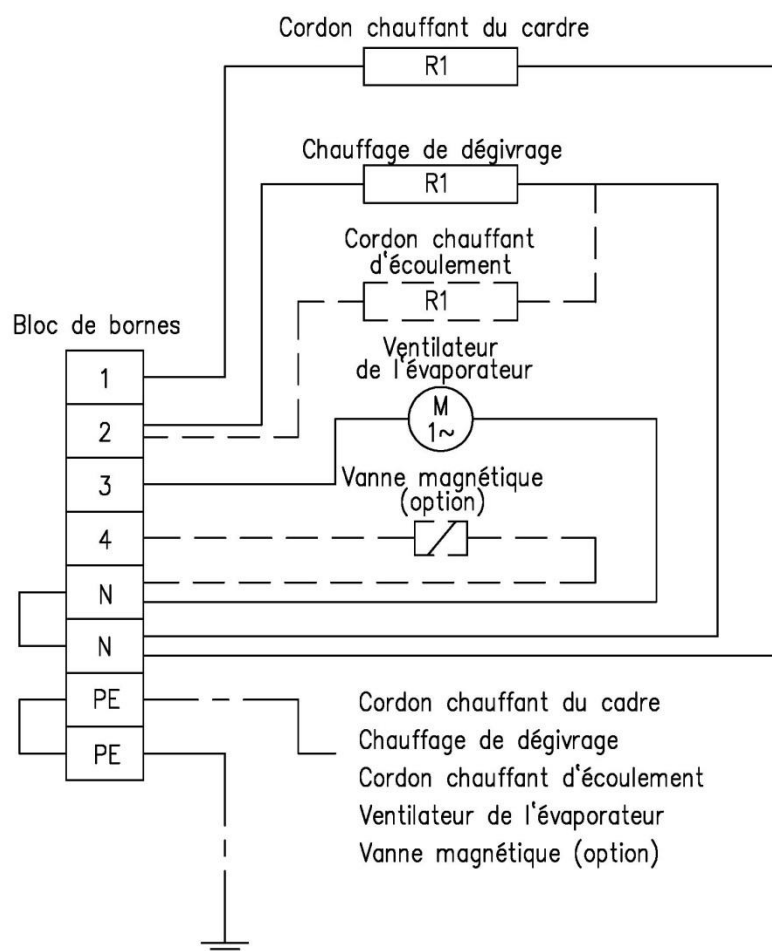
Cordon chauffant du cardre

R1

Chauffage de dégivrage

R1

Cordon chauffant d'écoulement

R1

Bloc de bornes

Ventilateur de l'évaporateur

M
1~

1

2

3

Vanne magnétique (option)

4

N

N

PE

PE

Cordon chauffant du cadre
Chauffage de dégivrage
Cordon chauffant d'écoulement
Ventilateur de l'évaporateur
Vanne magnétique (option)